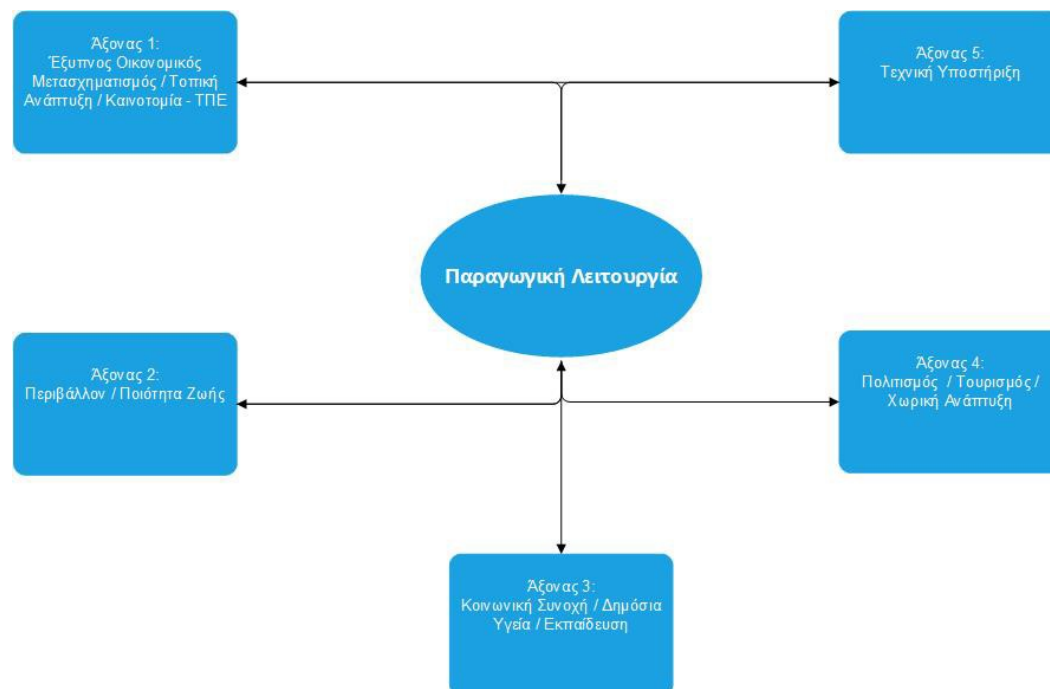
Άξονας 1:
Έξυπνος Οικονομικός Μετασχηματισμός / Τοπική Ανάπτυξη / Καινοτομία - ΤΠΕ

Άξονας 5:
Τεχνική Υποστήριξη

Παραγωγική Λειτουργία

Άξονας 2:
Περιβάλλον / Ποιότητα Ζωής

Άξονας 4:
Πολιτισμός / Τουρισμός / Χωρική Ανάπτυξη

Άξονας 3:
Κοινωνική Συνοχή / Δημόσια Υγεία / Εκπαίδευση